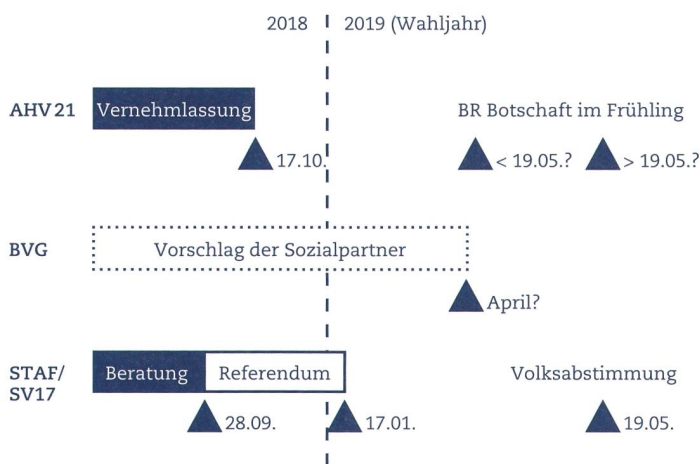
2018 2019 (Wahljahr)

AHV 21 Vernehmlassung

17.10.

BR Botschaft im Frühling

< 19.05.? > 19.05.?

BVG Vorschlag der Sozialpartner

April?

STAF/ SV17 Beratung Referendum

28.09. 17.01.

Volksabstimmung

19.05.